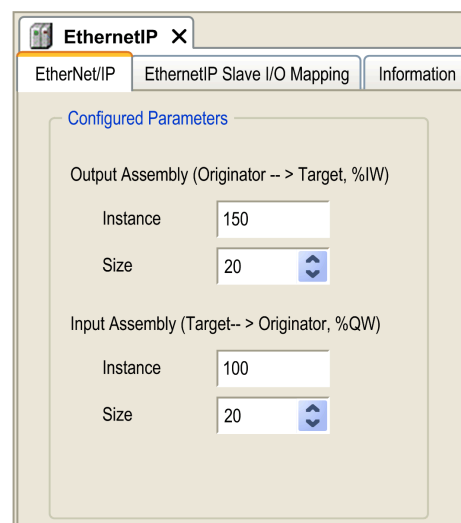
EthernetIP ✕

EtherNet/IP | EthernetIP Slave I/O Mapping | Information

Configured Parameters

Output Assembly (Originator -- > Target, %IW)

Instance 150

Size 20

Input Assembly (Target-- > Originator, %QW)

Instance 100

Size 20